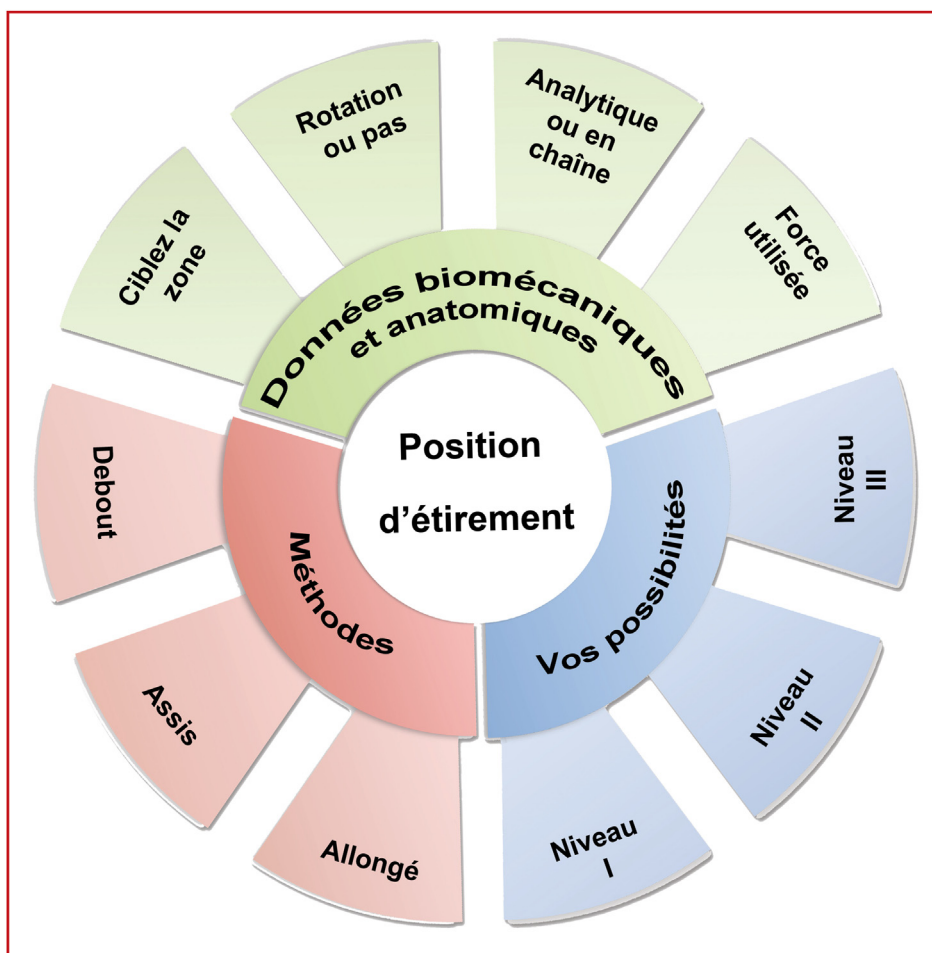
Position d'étirement

Données biomécaniques et anatomiques

Ciblez la zone

Rotation ou pas

Analytique ou en chaîne

Force utilisée

Vos possibilités

Niveau III

Niveau II

Niveau I

Méthodes

Debout

Assis

Allongé